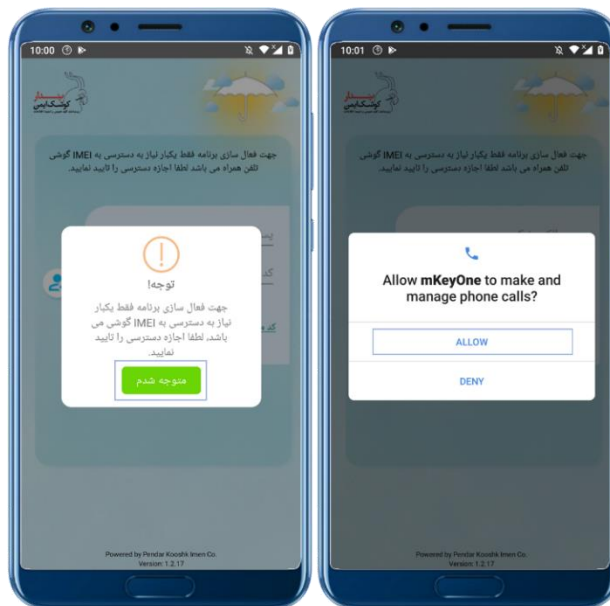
10:00

پندار کوشک ایمن

جهت فعال سازی برنامه فقط یکبار نیاز به دسترسی به IMEI گوشی تلفن همراه می باشد لطفا اجازه دسترسی را تایید نمایید.

!

توجه!

جهت فعال سازی برنامه فقط یکبار نیاز به دسترسی به IMEI گوشی می باشد. لطفا اجازه دسترسی را تایید نمایید.

متوجه شدم

Powered by Pendar Kooshk Imen Co.
Version: 1.2.17

10:01

پندار کوشک ایمن

جهت فعال سازی برنامه فقط یکبار نیاز به دسترسی به IMEI گوشی تلفن همراه می باشد لطفا اجازه دسترسی را تایید نمایید.

Allow **mKeyOne** to make and manage phone calls?

ALLOW

DENY

Powered by Pendar Kooshk Imen Co.
Version: 1.2.17